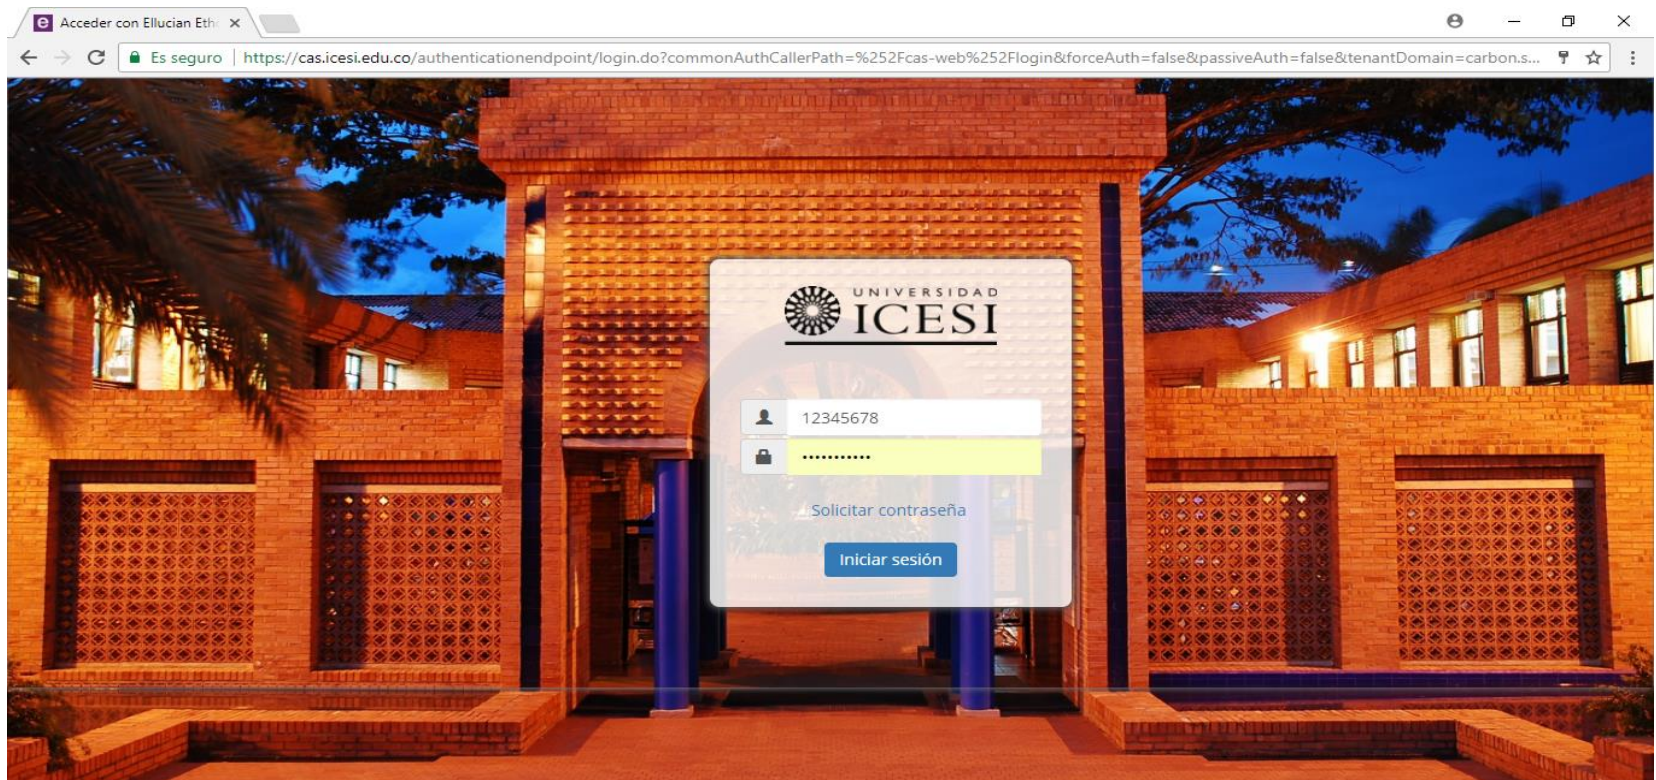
Acceder con Ellucian Eth

Es seguro | https://cas.icesi.edu.co/authenticationendpoint/login.do?commonAuthCallerPath=%252Fcas-web%252Flogin&forceAuth=false&passiveAuth=false&tenantDomain=carbon.s...

UNIVERSIDAD ICESI

12345678

...........

Solicitar contraseña

Iniciar sesión